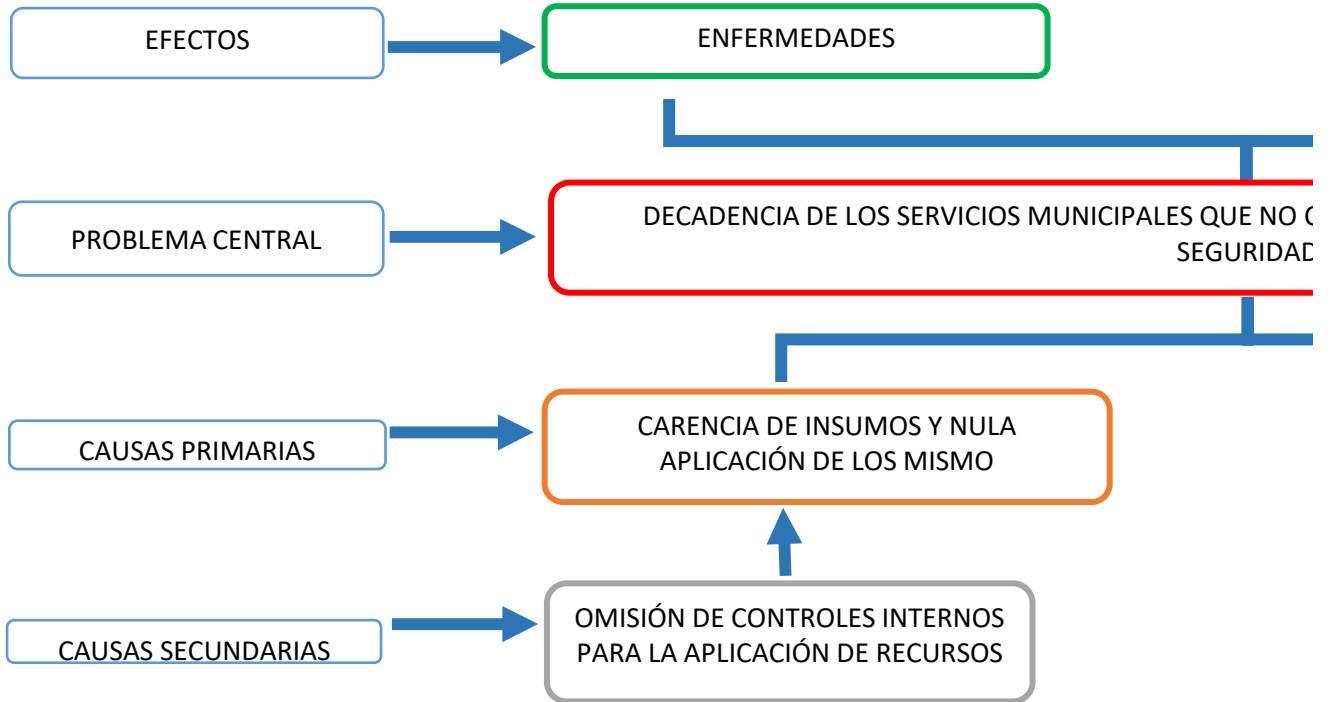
EFECTOS

ENFERMEDADES

PROBLEMA CENTRAL

DECADENCIA DE LOS SERVICIOS MUNICIPALES QUE NO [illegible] SEGURIDAD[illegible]

CAUSAS PRIMARIAS

CARENCIA DE INSUMOS Y NULA APLICACIÓN DE LOS MISMO

CAUSAS SECUNDARIAS

OMISIÓN DE CONTROLES INTERNOS PARA LA APLICACIÓN DE RECURSOS